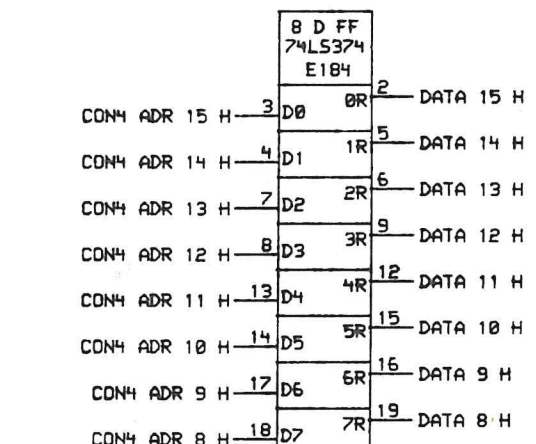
8 D FF
74LS374
E184

CON4 ADR 15 H 3 D0 0R 2 DATA 15 H
CON4 ADR 14 H 4 D1 1R 5 DATA 14 H
CON4 ADR 13 H 7 D2 2R 6 DATA 13 H
CON4 ADR 12 H 8 D3 3R 9 DATA 12 H
CON4 ADR 11 H 13 D4 4R 12 DATA 11 H
CON4 ADR 10 H 14 D5 5R 15 DATA 10 H
CON4 ADR 9 H 17 D6 6R 16 DATA 9 H
CON4 ADR 8 H 18 D7 7R 19 DATA 8 H